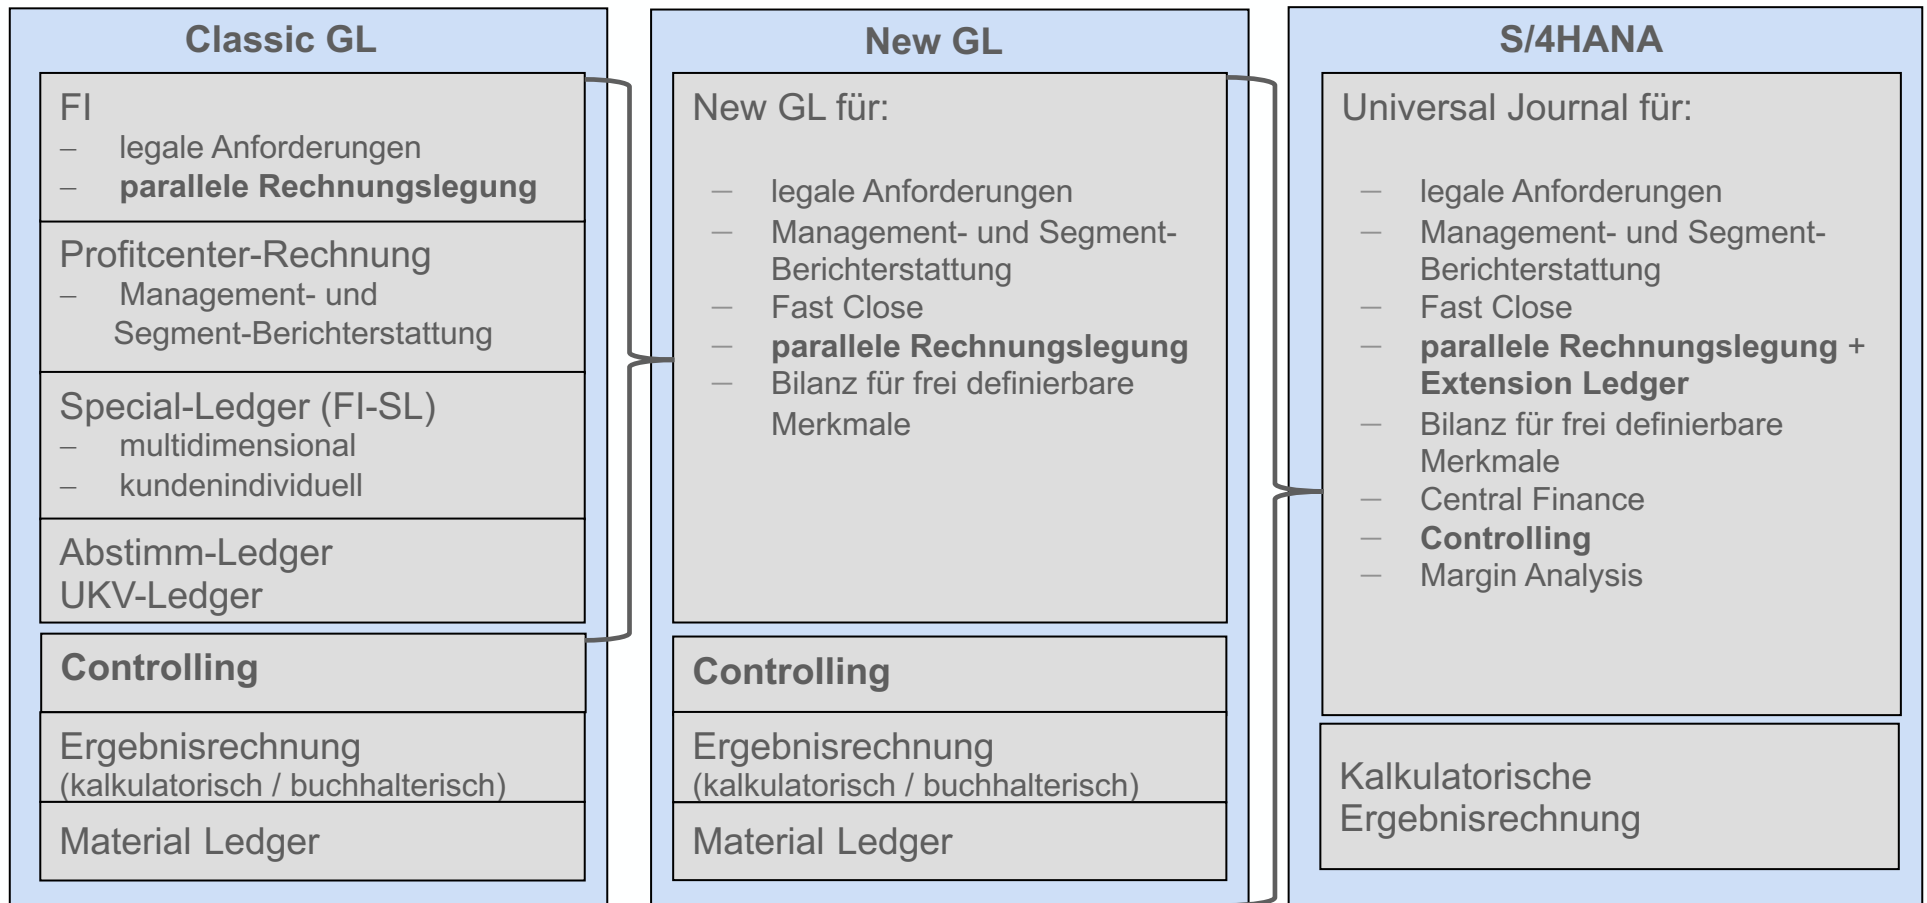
Classic GL

FI
– legale Anforderungen
– **parallele Rechnungslegung**

Profitcenter-Rechnung
– Management- und Segment-Berichterstattung

Special-Ledger (FI-SL)
– multidimensional
– kundenindividuell

Abstimm-Ledger
UKV-Ledger

**Controlling**

Ergebnisrechnung
(kalkulatorisch / buchhalterisch)

Material Ledger

New GL

New GL für:

– legale Anforderungen
– Management- und Segment-Berichterstattung
– Fast Close
– **parallele Rechnungslegung**
– Bilanz für frei definierbare Merkmale

**Controlling**

Ergebnisrechnung
(kalkulatorisch / buchhalterisch)

Material Ledger

S/4HANA

Universal Journal für:

– legale Anforderungen
– Management- und Segment-Berichterstattung
– Fast Close
– **parallele Rechnungslegung** + **Extension Ledger**
– Bilanz für frei definierbare Merkmale
– Central Finance
– **Controlling**
– Margin Analysis

Kalkulatorische Ergebnisrechnung